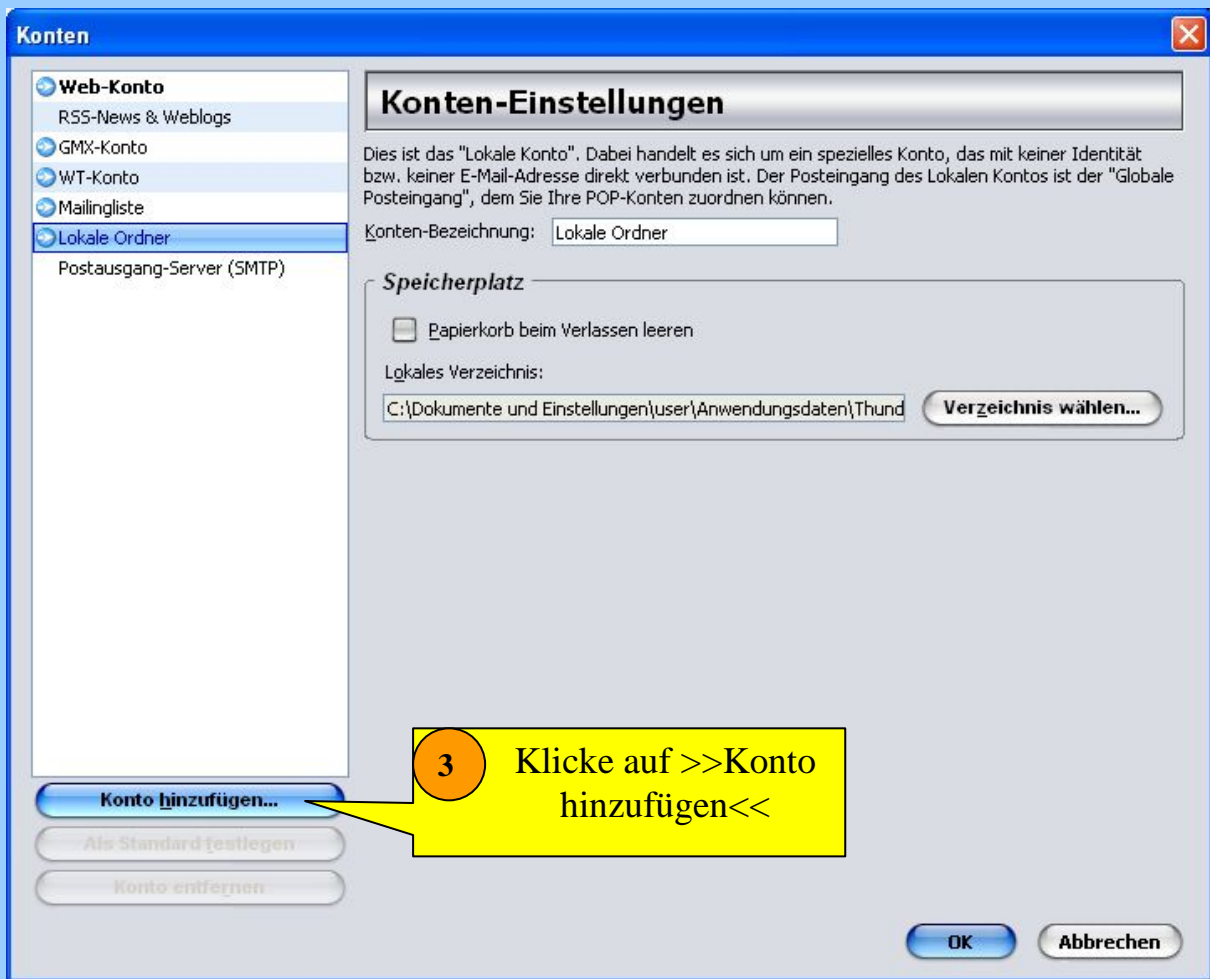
Konten

Web-Konto
RSS-News & Weblogs
GMX-Konto
WT-Konto
Mailingliste
Lokale Ordner
Postausgang-Server (SMTP)

Konten-Einstellungen

Dies ist das "Lokale Konto". Dabei handelt es sich um ein spezielles Konto, das mit keiner Identität bzw. keiner E-Mail-Adresse direkt verbunden ist. Der Posteingang des Lokalen Kontos ist der "Globale Posteingang", dem Sie Ihre POP-Konten zuordnen können.

Konten-Bezeichnung: Lokale Ordner

Speicherplatz

Papierkorb beim Verlassen leeren

Lokales Verzeichnis:

C:\Dokumente und Einstellungen\user\Anwendungsdaten\Thund

Verzeichnis wählen...

3

Klicke auf >>Konto hinzufügen<<

Konto hinzufügen...

Als Standard festlegen

Konto entfernen

OK

Abbrechen